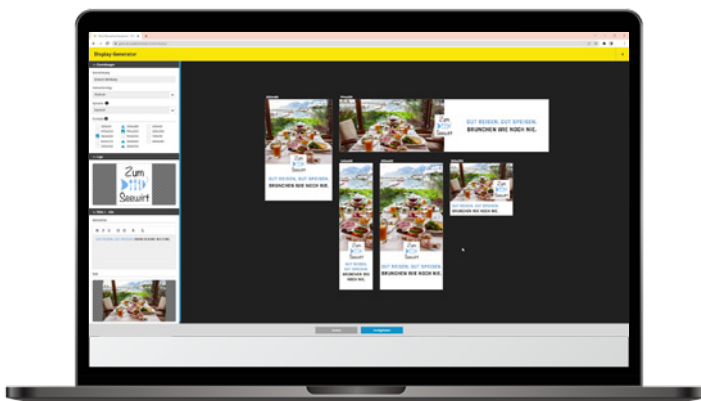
Display Generator

Zum Seewirt

GUT REISEN, GUT SPEISEN.
BRUNCHEN WIE NOCH NIE.

Zum Seewirt

GUT REISEN, GUT SPEISEN.
BRUNCHEN WIE NOCH NIE.

Zum Seewirt

GUT REISEN, GUT SPEISEN.
BRUNCHEN WIE NOCH NIE.

Zum Seewirt

GUT REISEN, GUT SPEISEN.
BRUNCHEN WIE NOCH NIE.

GUT REISEN, GUT SPEISEN.
BRUNCHEN WIE NOCH NIE.

GUT REISEN, GUT SPEISEN.
BRUNCHEN WIE NOCH NIE.